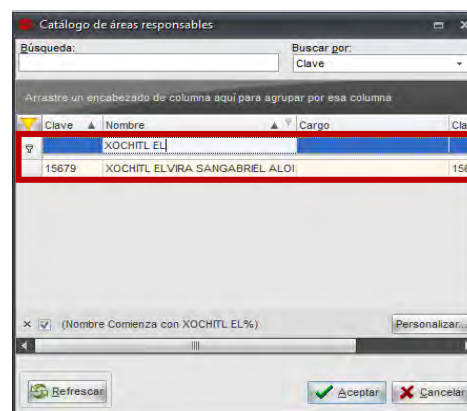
Catálogo de áreas responsables

Búsqueda:

Buscar por:
Clave

Arrastre un encabezado de columna aquí para agrupar por esa columna

| Clave | Nombre | Cargo | Cla |
|---|---|---|---|
| | XOCHITL EL | | |
| 15679 | XOCHITL ELVIRA SANGABRIEL ALOI | | 156 |

(Nombre Comienza con XOCHITL EL%)

Personalizar...

Refrescar

Aceptar

Cancelar